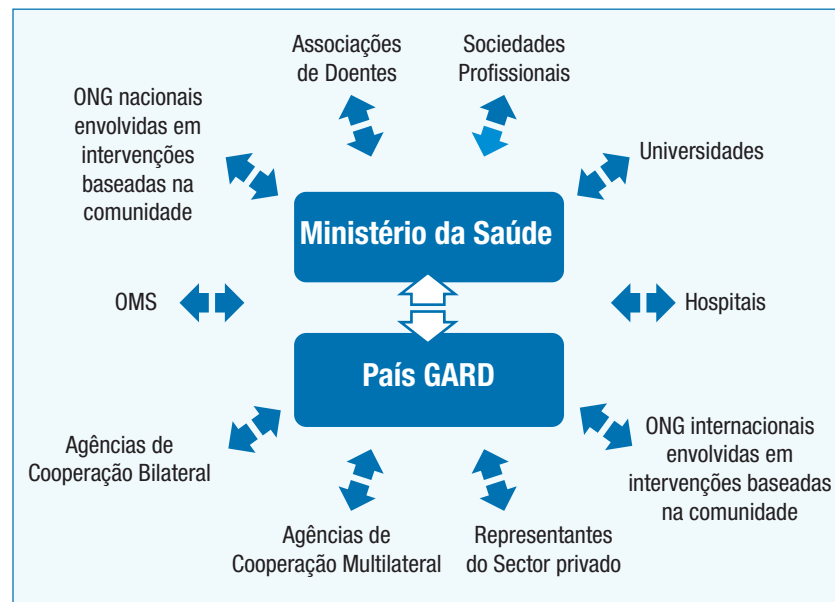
Associações de Doentes

Sociedades Profissionais

ONG nacionais envolvidas em intervenções baseadas na comunidade

Universidades

Ministério da Saúde

OMS

Hospitais

País GARD

Agências de Cooperação Bilateral

ONG internacionais envolvidas em intervenções baseadas na comunidade

Agências de Cooperação Multilateral

Representantes do Sector privado